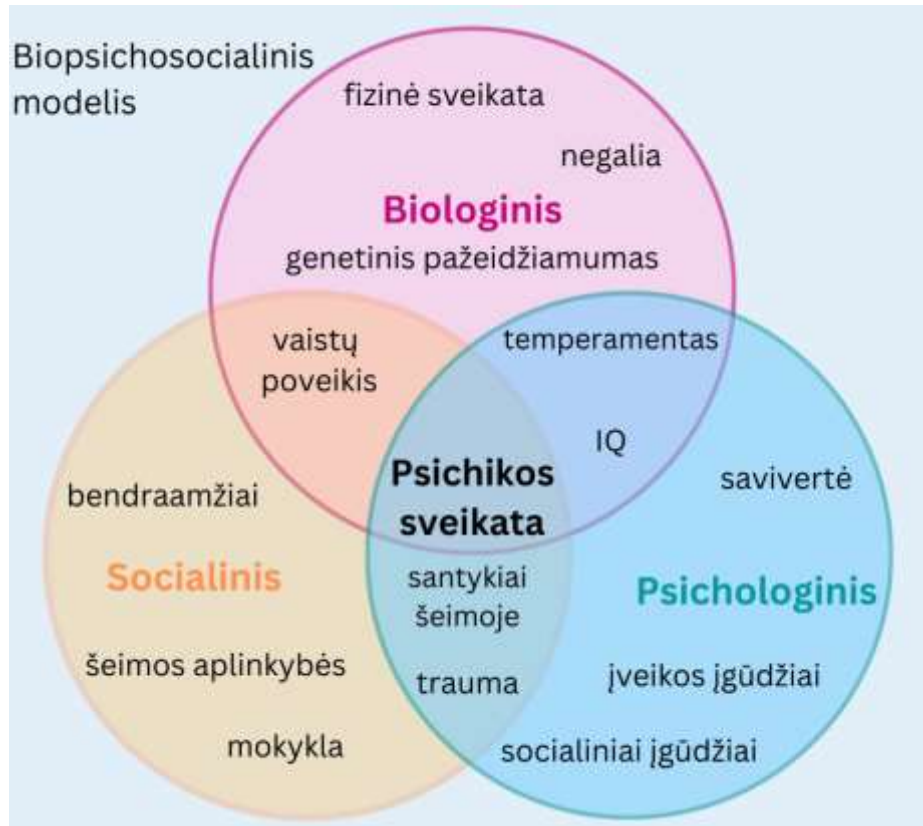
Biopsichosocialinis modelis

fizinė sveikata

negalia

Biologinis

genetinis pažeidžiamumas

vaistų poveikis

temperamentas

IQ

Psichikos sveikata

savivertė

bendraamžiai

Socialinis

santykiai šeimoje

Psichologinis

šeimos aplinkybės

trauma

įveikos įgūdžiai

mokykla

socialiniai įgūdžiai